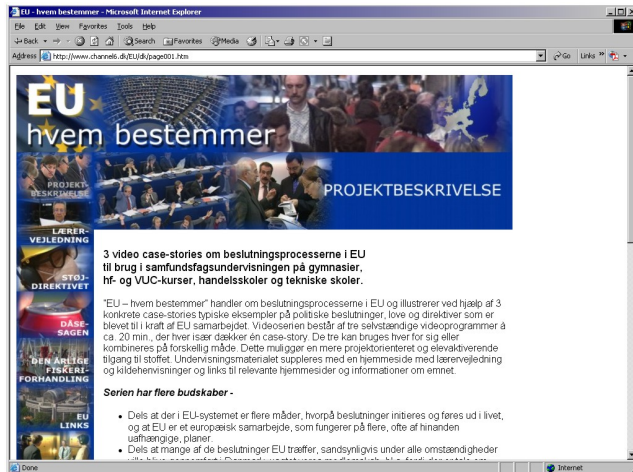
EU - hvem bestemmer - Microsoft Internet Explorer

File Edit View Favorites Tools Help

Back Search Favorites Media

Address http://www.channel6.dk/EU/dk/page001.htm

Go Links

EU hvem bestemmer

PROJEKT-BESKRIVELSE

LÆRER-VEJLEDNING

STØJ-DIREKTIVET

DÅSE-SAGEN

DEN ÅRLIGE FISKERI-FORHANDLING

EU LINKS

PROJEKTBESKRIVELSE

3 video case-stories om beslutningsprocesserne i EU til brug i samfundsfagsundervisningen på gymnasier, hf- og VUC-kurser, handelsskoler og tekniske skoler.

"EU – hvem bestemmer" handler om beslutningsprocesserne i EU og illustrerer ved hjælp af 3 konkrete case-stories typiske eksempler på politiske beslutninger, love og direktiver som er blevet til i kraft af EU samarbejdet. Videoserien består af tre selvstændige videoprogrammer à ca. 20 min., der hver især dækker én case-story. De tre kan bruges hver for sig eller kombineres på forskellig måde. Dette muliggør en mere projektorienteret og elevaktiverende tilgang til stoffet. Undervisningsmaterialet suppleres med en hjemmeside med lærervejledning og kildehenvisninger og links til relevante hjemmesider og informationer om emnet.

Serien har flere budskaber -

• Dels at der i EU-systemet er flere måder, hvorpå beslutninger initieres og føres ud i livet, og at EU er et europæisk samarbejde, som fungerer på flere, ofte af hinanden uafhængige, planer.

• Dels at mange af de beslutninger EU træffer, sandsynligvis under alle omstændigheder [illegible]

Done

Internet